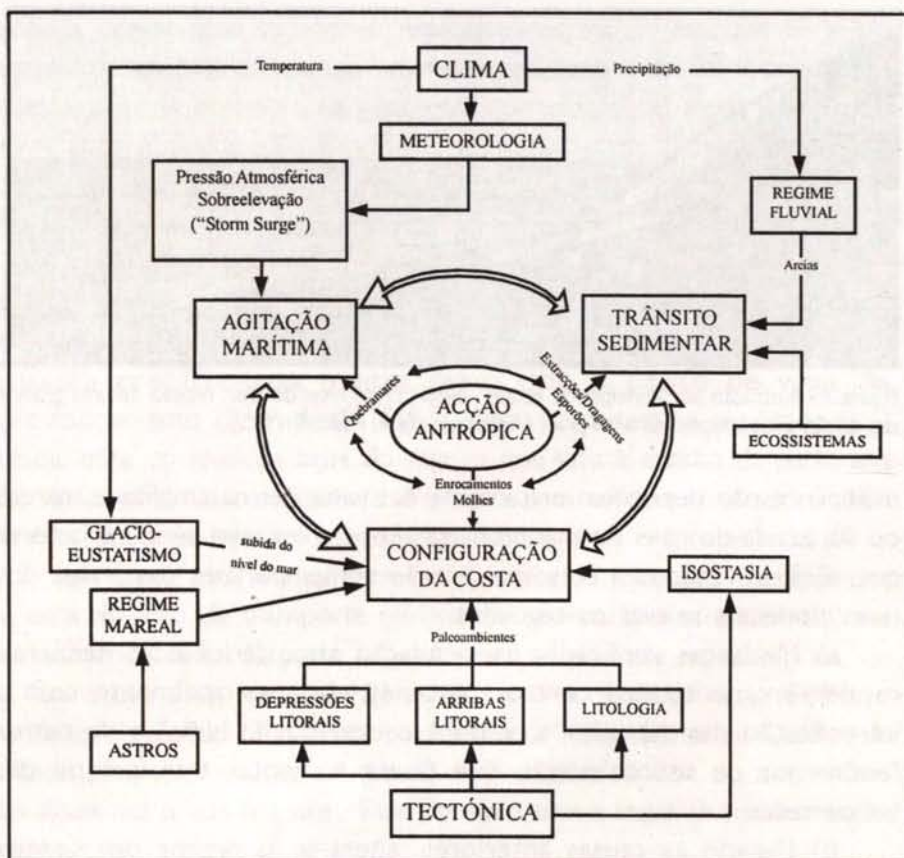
CLIMA

Temperatura

Precipitação

METEOROLOGIA

Pressão Atmosférica Sobreelevação ("Storm Surge")

REGIME FLUVIAL

Areias

AGITAÇÃO MARÍTIMA

TRÂNSITO SEDIMENTAR

Quebramares

Extracções/Dragagens

Esporões

ACÇÃO ANTRÓPICA

ECOSSISTEMAS

Enrocamentos

Molhes

GLACIO-EUSTATISMO

subida do nível do mar

CONFIGURAÇÃO DA COSTA

ISOSTASIA

REGIME MAREAL

Paleoambientes

DEPRESSÕES LITORAIS

ARRIBAS LITORAIS

LITOLOGIA

ASTROS

TECTÓNICA